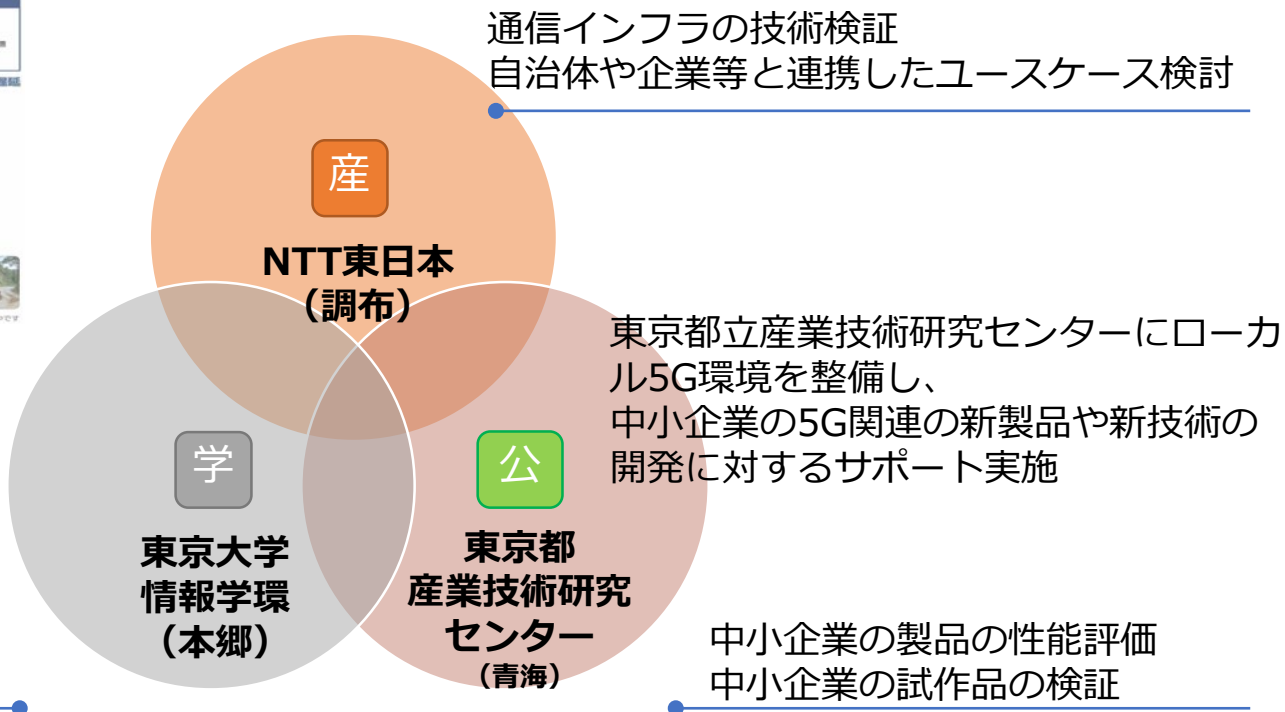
通信インフラの技術検証
自治体や企業等と連携したユースケース検討

産
NTT東日本
（調布）

東京都立産業技術研究センターにローカル5G環境を整備し、
中小企業の5G関連の新製品や新技術の開発に対するサポート実施

学
東京大学
情報学環
（本郷）

公
東京都
産業技術研究
センター
（青海）

中小企業の製品の性能評価
中小企業の試作品の検証